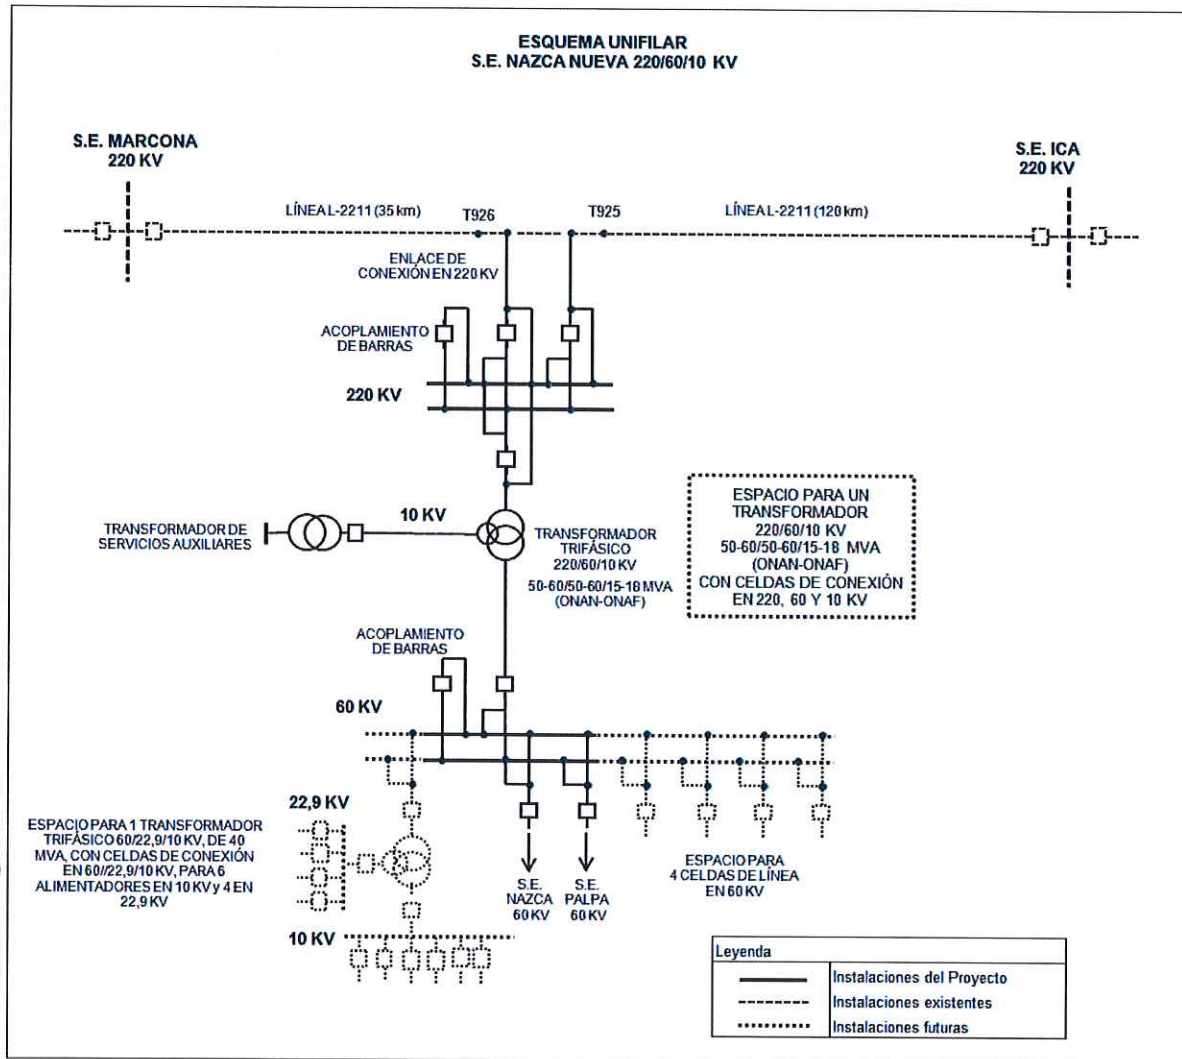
ESQUEMA UNIFILAR
S.E. NAZCA NUEVA 220/60/10 KV

S.E. MARCONA
220 KV

S.E. ICA
220 KV

LÍNEA L-2211 (35 km)

T926

T925

LÍNEA L-2211 (120 km)

ENLACE DE CONEXIÓN EN 220 KV

ACOPLAMIENTO DE BARRAS

220 KV

10 KV

TRANSFORMADOR DE SERVICIOS AUXILIARES

TRANSFORMADOR TRIFÁSICO 220/60/10 KV
50-60/50-60/15-18 MVA (ONAN-ONAF)

ESPACIO PARA UN TRANSFORMADOR 220/60/10 KV 50-60/50-60/15-18 MVA (ONAN-ONAF) CON CELDAS DE CONEXIÓN EN 220, 60 Y 10 KV

ACOPLAMIENTO DE BARRAS

60 KV

22,9 KV

ESPACIO PARA 1 TRANSFORMADOR TRIFÁSICO 60/22,9/10 KV, DE 40 MVA, CON CELDAS DE CONEXIÓN EN 60//22,9/10 KV, PARA 6 ALIMENTADORES EN 10 KV y 4 EN 22,9 KV

S.E. NAZCA 60 KV

S.E. PALPA 60 KV

ESPACIO PARA 4 CELDAS DE LÍNEA EN 60 KV

10 KV

Leyenda
Instalaciones del Proyecto
Instalaciones existentes
Instalaciones futuras